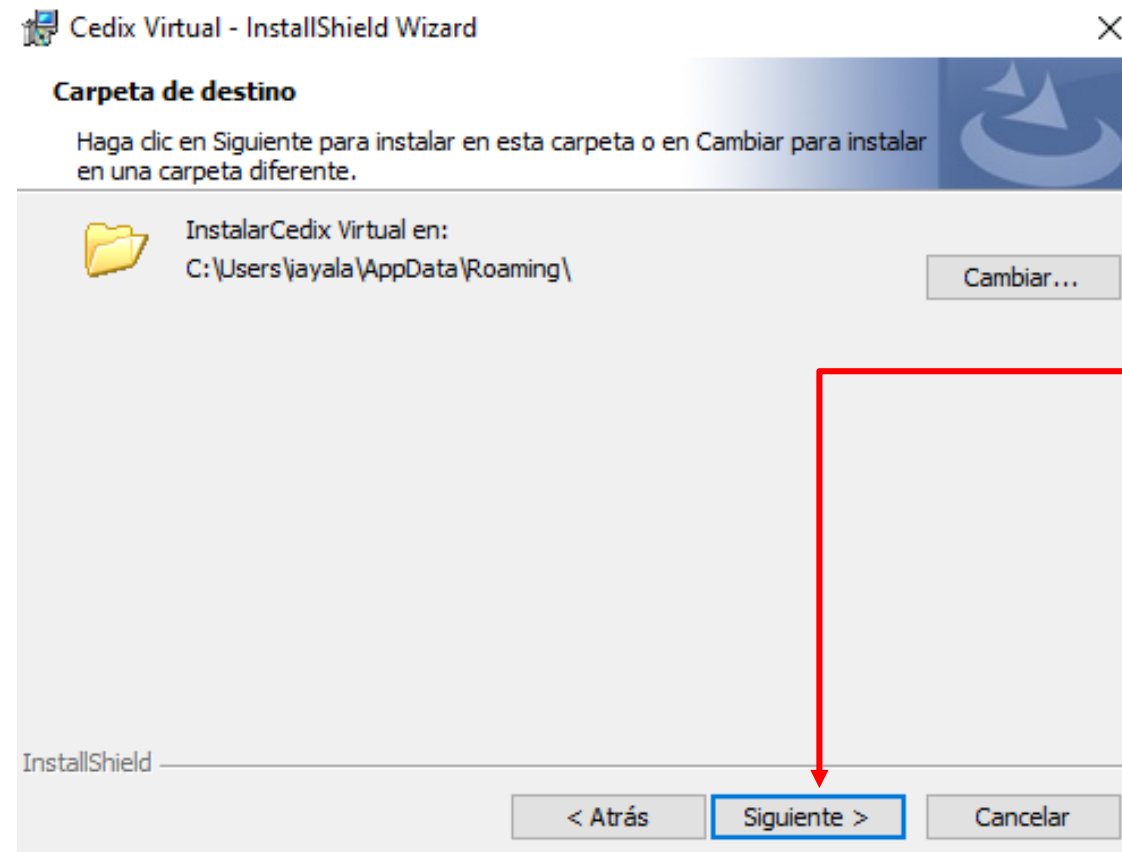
Cedix Virtual - InstallShield Wizard

Carpeta de destino

Haga clic en Siguiente para instalar en esta carpeta o en Cambiar para instalar en una carpeta diferente.

InstalarCedix Virtual en:
C:\Users\jayala\AppData\Roaming\

Cambiar...

InstallShield

< Atrás

Siguiente >

Cancelar